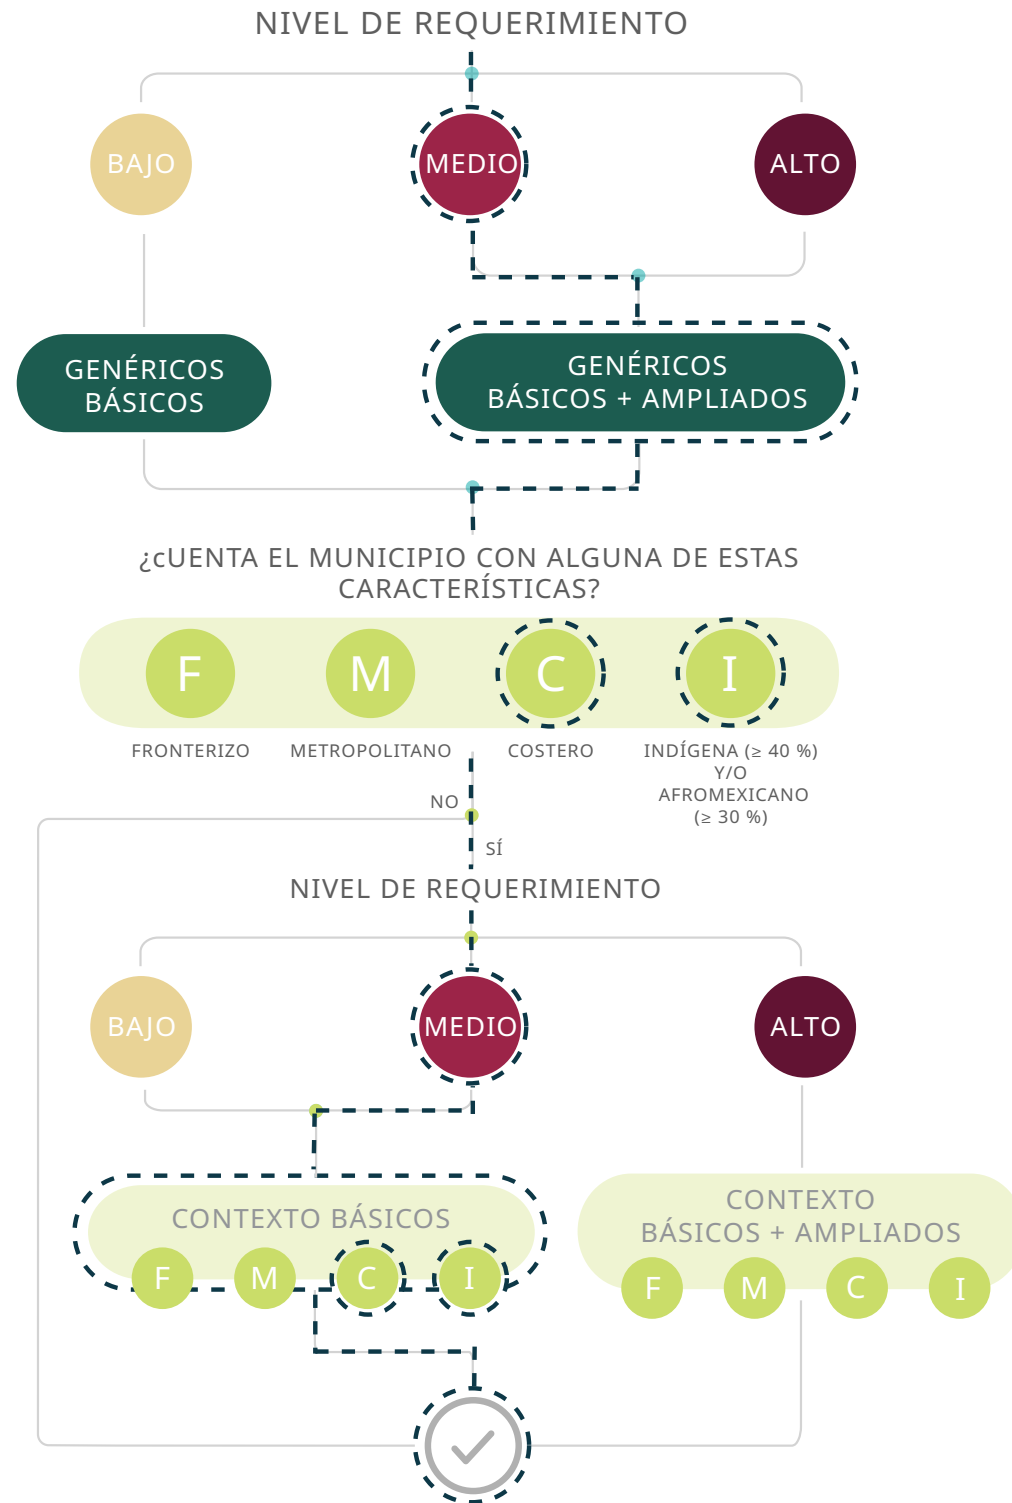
NIVEL DE REQUERIMIENTO

BAJO

MEDIO

ALTO

GENÉRICOS BÁSICOS

GENÉRICOS BÁSICOS + AMPLIADOS

¿cUENTA EL MUNICIPIO CON ALGUNA DE ESTAS CARACTERÍSTICAS?

F

M

C

I

FRONTERIZO

METROPOLITANO

COSTERO

INDÍGENA (≥ 40 %) Y/O AFROMEXICANO (≥ 30 %)

NO

SÍ

NIVEL DE REQUERIMIENTO

BAJO

MEDIO

ALTO

CONTEXTO BÁSICOS

F

M

C

I

CONTEXTO BÁSICOS + AMPLIADOS

F

M

C

I